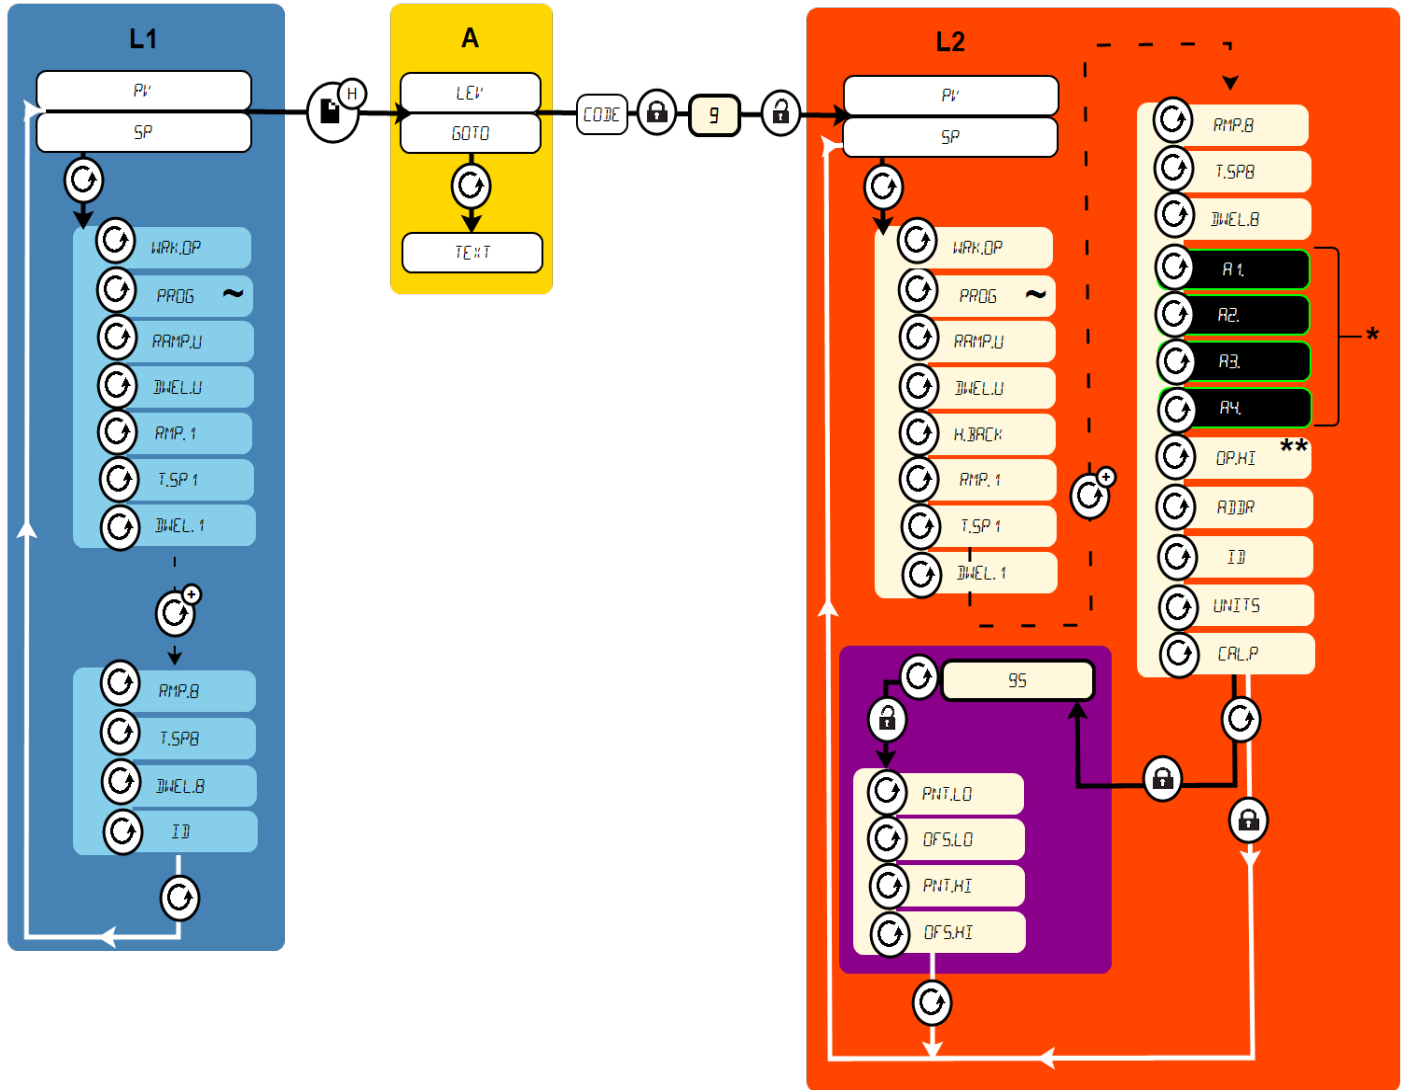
L1

PV

SP

WRK.OP

PROG ~

RAMP.U

DWEL.U

RMP.1

T.SP1

DWEL.1

RMP.8

T.SP8

DWEL.8

ID

A

LEV

GOTO

TEXT

CODE

9

L2

PV

SP

WRK.OP

PROG ~

RAMP.U

DWEL.U

H.BACK

RMP.1

T.SP1

DWEL.1

RMP.8

T.SP8

DWEL.8

A1.

A2.

A3.

A4.

*

OP.HI **

ADDR

ID

UNITS

CAL.P

95

PNT.LO

OFS.LO

PNT.HI

OFS.HI